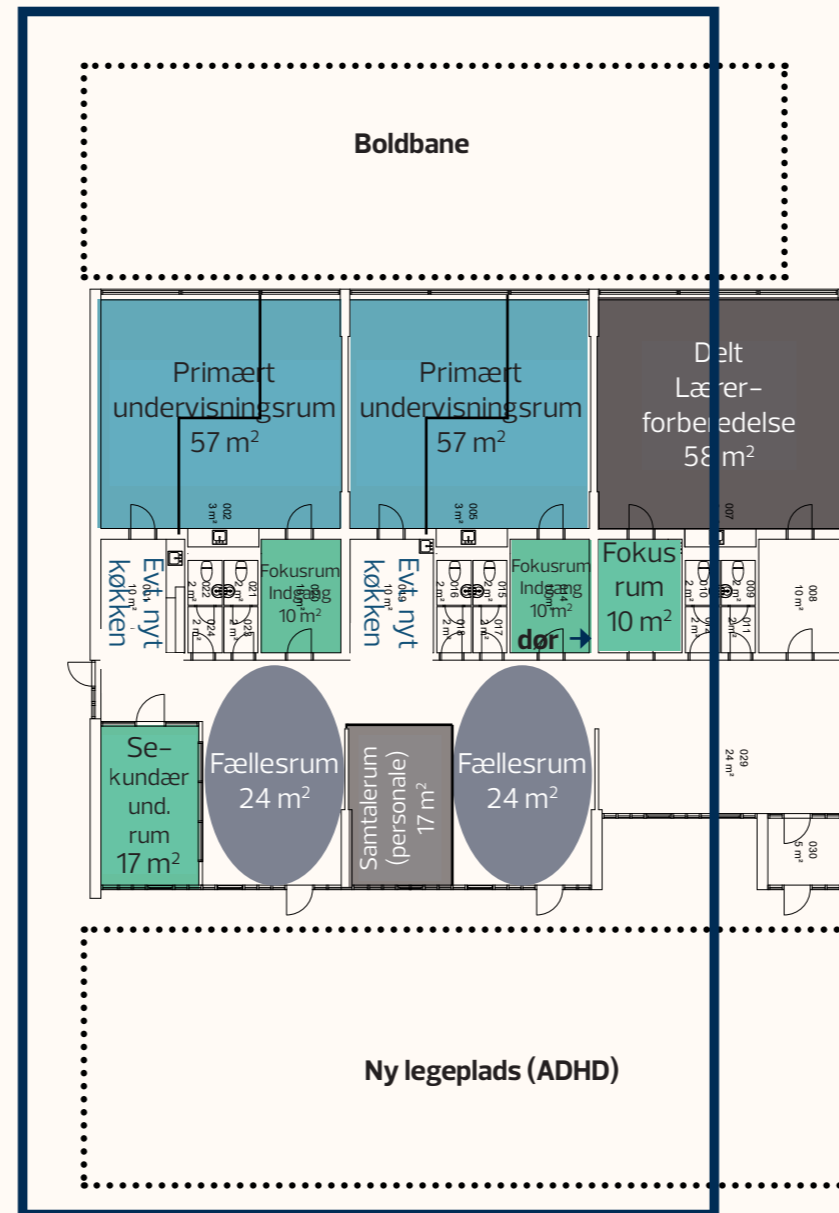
Boldbane

Primært undervisningsrum 57 m²

Primært undervisningsrum 57 m²

Delt Lærer-forberedelse 58 m²

002 3 m²

005 3 m²

007

Evt. nyt køkken

Fokusrum Indgang 10 m²

Evt. nyt køkken

Fokusrum Indgang 10 m²

dør

Fokus rum 10 m²

008 10 m²

Se-kundær und. rum 17 m²

Fællesrum 24 m²

Samtalerum (personale) 17 m²

Fællesrum 24 m²

029 24 m²

030 5 m²

Ny legeplads (ADHD)